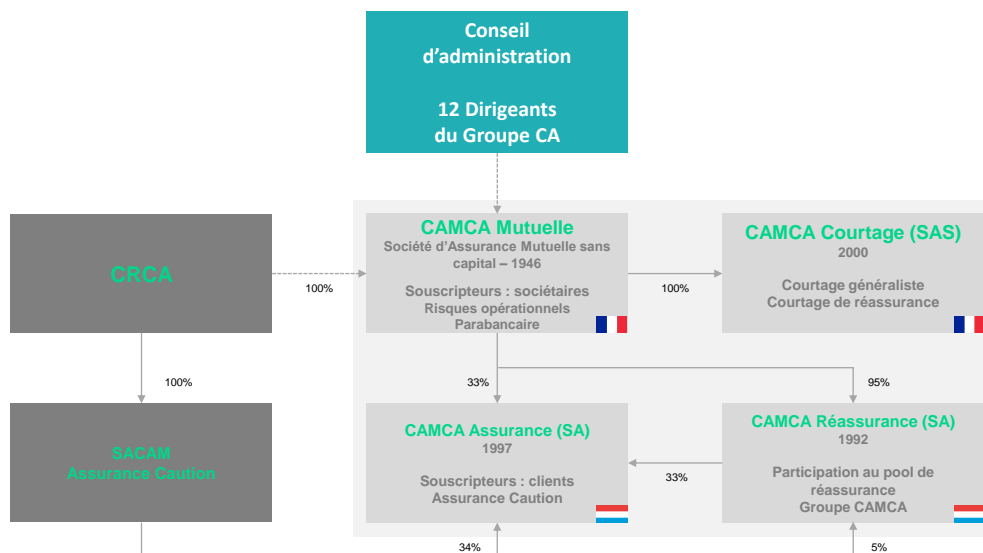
Conseil d’administration

12 Dirigeants du Groupe CA

CRCA

100%

CAMCA Mutuelle
Société d’Assurance Mutuelle sans capital – 1946

Souscripteurs : sociétaires
Risques opérationnels
Parabancaire

100%

CAMCA Courtage (SAS)
2000

Courtage généraliste
Courtage de réassurance

100%

33%

95%

SACAM
Assurance Caution

CAMCA Assurance (SA)
1997

Souscripteurs : clients
Assurance Caution

33%

CAMCA Réassurance (SA)
1992

Participation au pool de réassurance
Groupe CAMCA

34%

5%